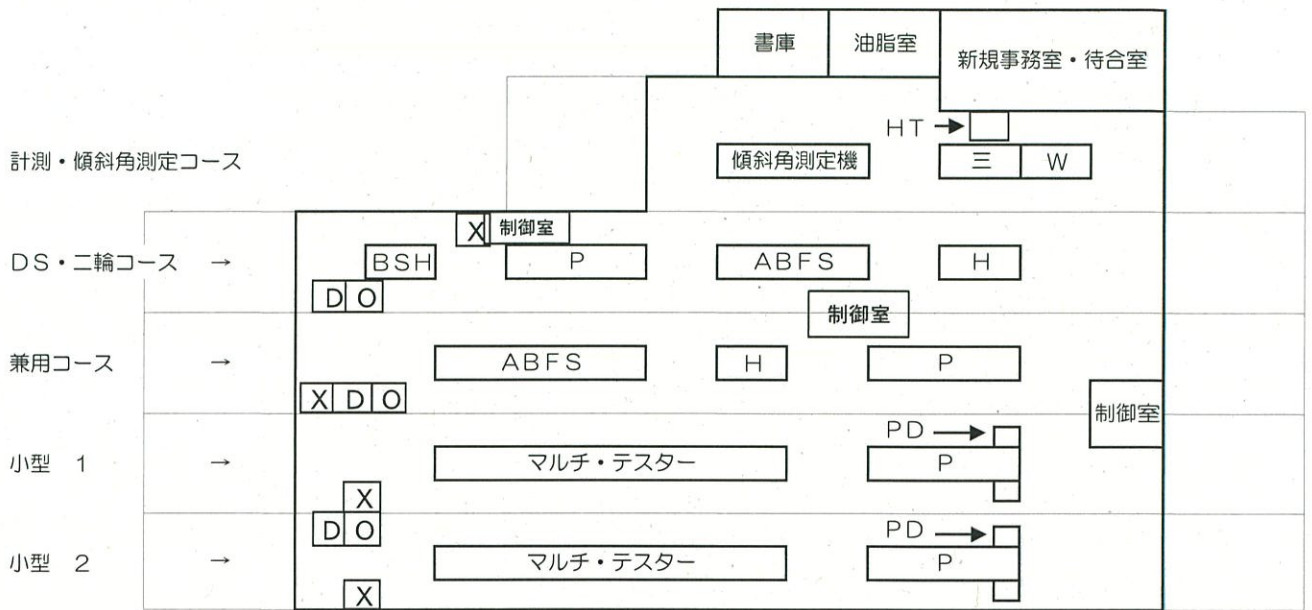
書庫
油脂室
新規事務室・待合室

HT →

計測・傾斜角測定コース
傾斜角測定機
三
W

X
制御室

DS・二輪コース →
BSH
P
ABFS
H
D O
制御室

兼用コース →
ABFS
H
P
X D O
制御室

小型 1 →
マルチ・テスター
PD →
P
X
D O

小型 2 →
マルチ・テスター
PD →
P
X